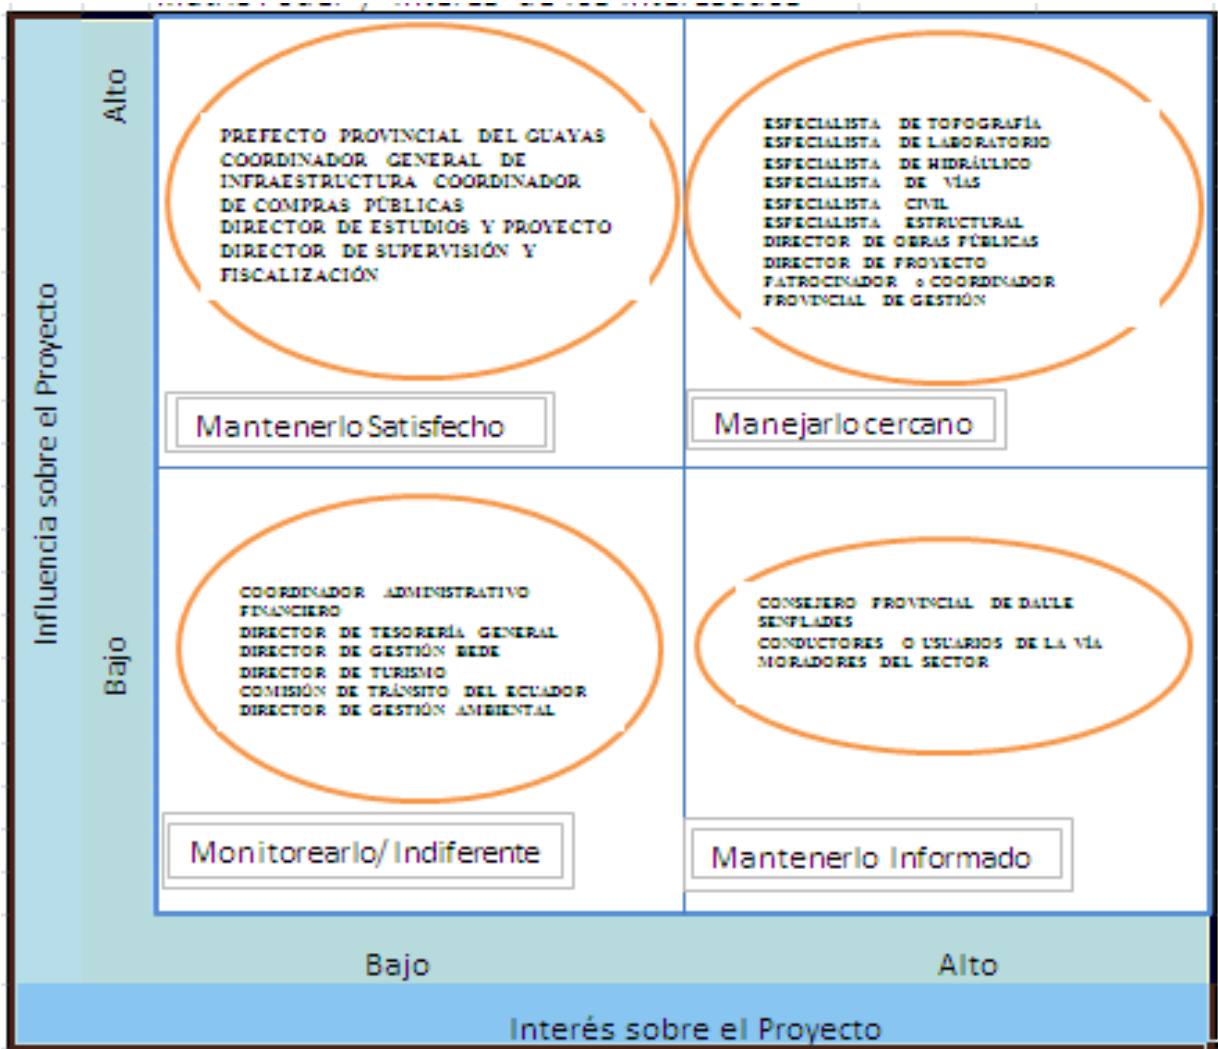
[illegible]

Influencia sobre el Proyecto

Alto

PREFECTO PROVINCIAL DEL GUAYAS
COORDINADOR GENERAL DE INFRAESTRUCTURA COORDINADOR DE COMPRAS PÚBLICAS
DIRECTOR DE ESTUDIOS Y PROYECTO
DIRECTOR DE SUPERVISIÓN Y FISCALIZACIÓN

Mantenerlo Satisfecho

ESPECIALISTA DE TOPOGRAFÍA
ESPECIALISTA DE LABORATORIO
ESPECIALISTA DE HIDRÁULICO
ESPECIALISTA DE VÍAS
ESPECIALISTA CIVIL
ESPECIALISTA ESTRUCTURAL
DIRECTOR DE OBRAS PÚBLICAS
DIRECTOR DE PROYECTO
PATROCINADOR o COORDINADOR PROVINCIAL DE GESTIÓN

Manejarlo cercano

Bajo

COORDINADOR ADMINISTRATIVO FINANCIERO
DIRECTOR DE TESORERÍA GENERAL
DIRECTOR DE GESTIÓN BEDE
DIRECTOR DE TURISMO
COMISIÓN DE TRÁNSITO DEL ECUADOR
DIRECTOR DE GESTIÓN AMBIENTAL

Monitorearlo/ Indiferente

CONSEJERO PROVINCIAL DE DAULE
SENPLADES
CONDUCTORES O USUARIOS DE LA VÍA
MORADORES DEL SECTOR

Mantenerlo Informado

Bajo

Alto

Interés sobre el Proyecto